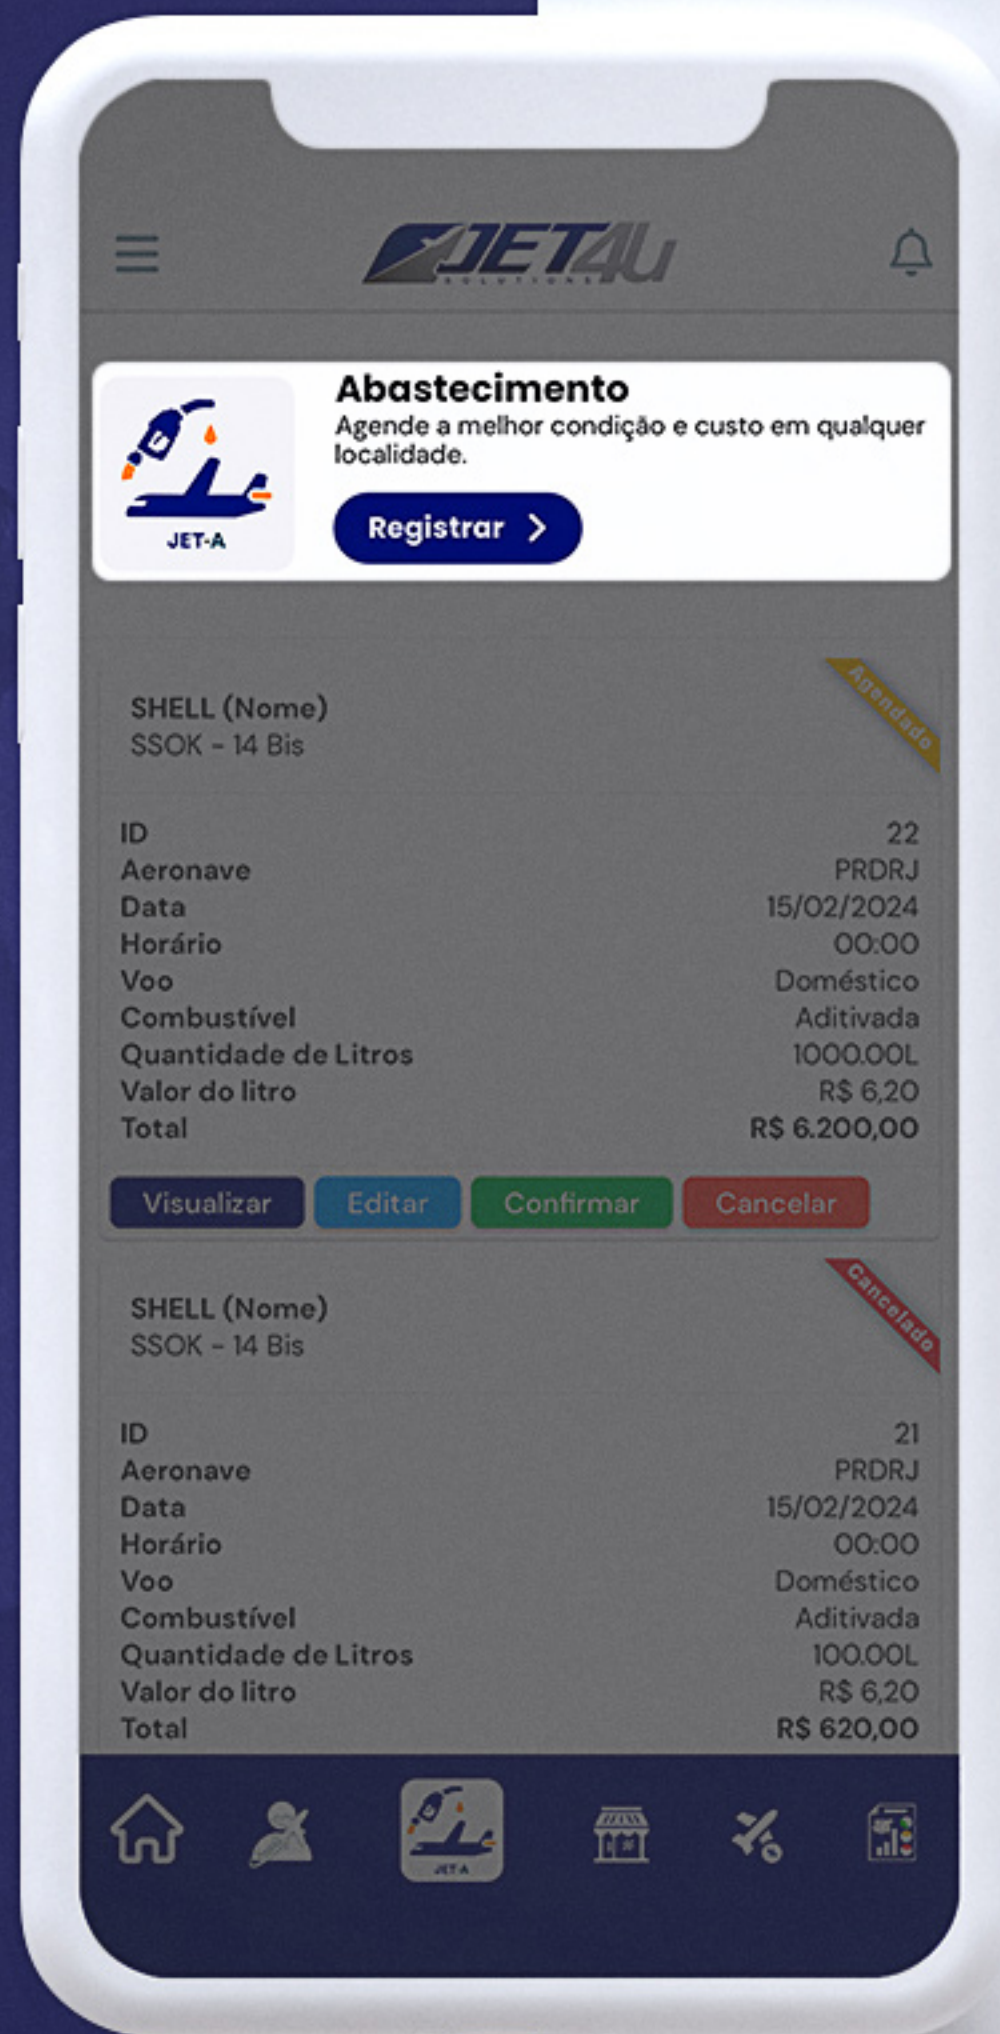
JET4U
SOLUTIONS

JET-A

Abastecimento
Agende a melhor condição e custo em qualquer localidade.

Registrar >

Agendado

SHELL (Nome)
SSOK - 14 Bis

| ID | 22 |
|---|---|
| Aeronave | PRDRJ |
| Data | 15/02/2024 |
| Horário | 00:00 |
| Voo | Doméstico |
| Combustível | Aditivada |
| Quantidade de Litros | 1000.00L |
| Valor do litro | R$ 6,20 |
| Total | R$ 6.200,00 |

Visualizar Editar Confirmar Cancelar

Cancelado

SHELL (Nome)
SSOK - 14 Bis

| ID | 21 |
|---|---|
| Aeronave | PRDRJ |
| Data | 15/02/2024 |
| Horário | 00:00 |
| Voo | Doméstico |
| Combustível | Aditivada |
| Quantidade de Litros | 100.00L |
| Valor do litro | R$ 6,20 |
| Total | R$ 620,00 |

JET-A